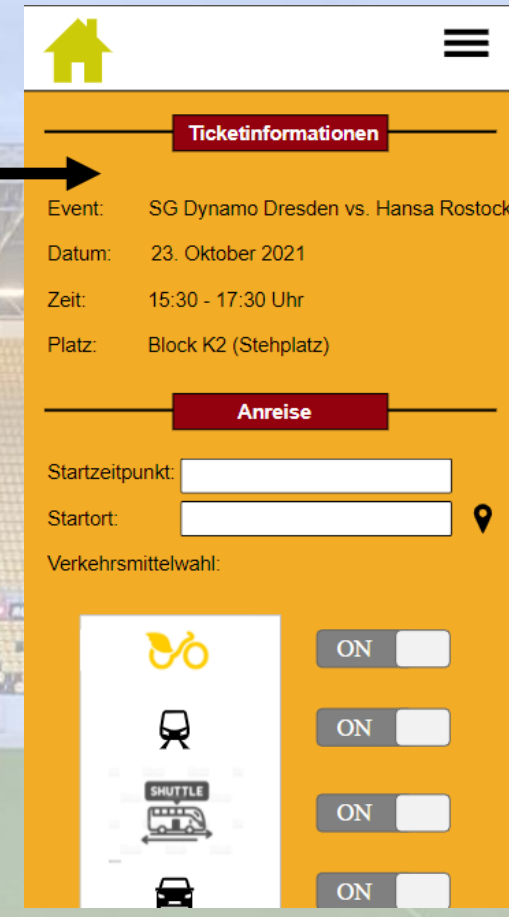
Ticketinformationen

Event: SG Dynamo Dresden vs. Hansa Rostock

Datum: 23. Oktober 2021

Zeit: 15:30 - 17:30 Uhr

Platz: Block K2 (Stehplatz)

Anreise

Startzeitpunkt:

Startort:

Verkehrsmittelwahl:

ON

ON

SHUTTLE

ON

ON